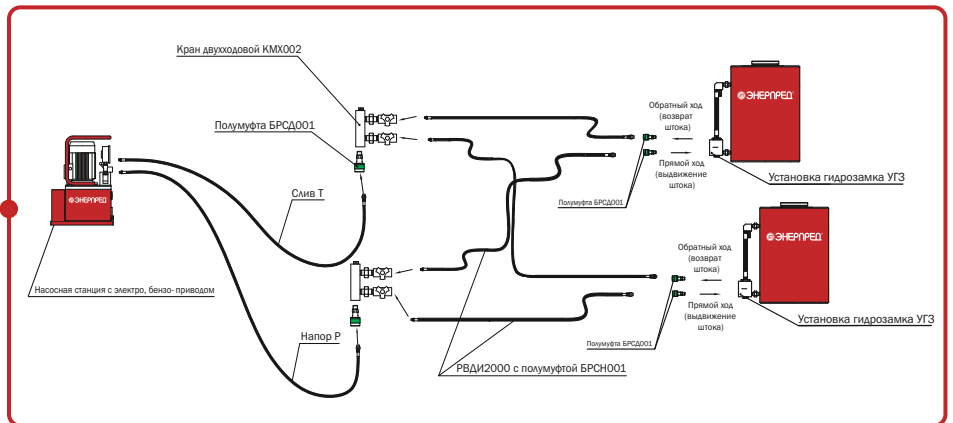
Кран двухходовой КМХ002

Полумуфта БРСД001

Слив Т

Насосная станция с электро, бензо- приводом

Напор Р

ЭНЕРПРЕД

Обратный ход (возврат штока)

Прямой ход (выдвижение штока)

Полумуфта БРСД001

ЭНЕРПРЕД

Установка гидрозамка УГЗ

Обратный ход (возврат штока)

Прямой ход (выдвижение штока)

Полумуфта БРСД001

ЭНЕРПРЕД

Установка гидрозамка УГЗ

РВДИ2000 с полумуфтой БРСН001